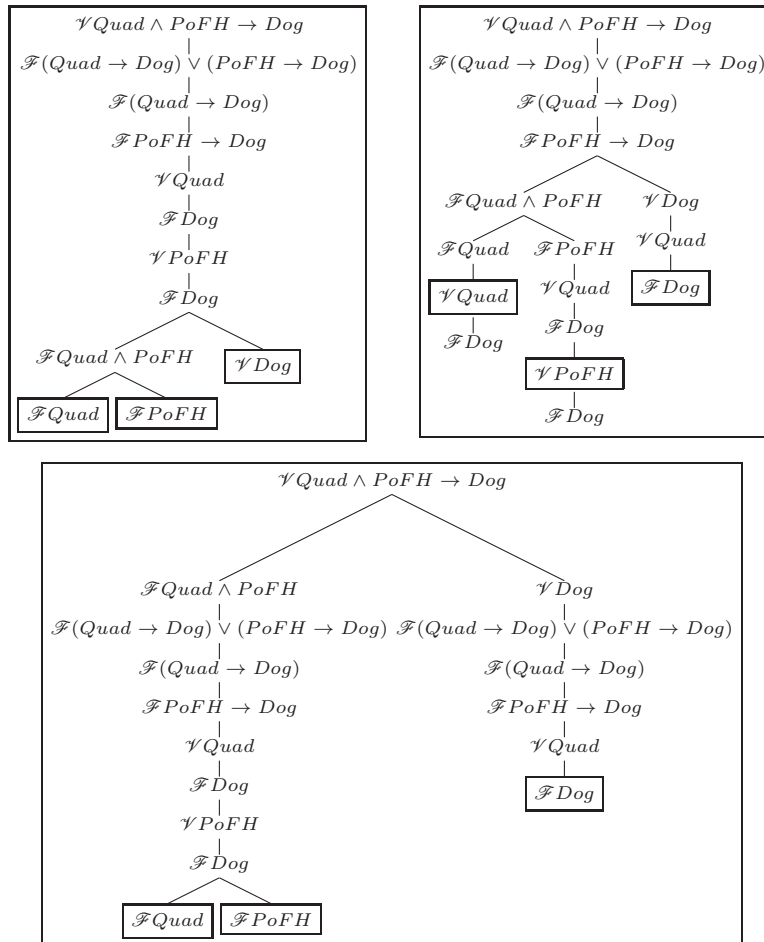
$\mathscr{V} Quad \wedge PoFH \to Dog$

$\mathscr{F}(Quad \to Dog) \vee (PoFH \to Dog)$

$\mathscr{F}(Quad \to Dog)$

$\mathscr{F} PoFH \to Dog$

$\mathscr{V} Quad$

$\mathscr{F} Dog$

$\mathscr{V} PoFH$

$\mathscr{F} Dog$

$\mathscr{F} Quad \wedge PoFH$

$\mathscr{V} Dog$

$\mathscr{F} Quad$

$\mathscr{F} PoFH$

$\mathscr{V} Quad \wedge PoFH \to Dog$

$\mathscr{F}(Quad \to Dog) \vee (PoFH \to Dog)$

$\mathscr{F}(Quad \to Dog)$

$\mathscr{F} PoFH \to Dog$

$\mathscr{F} Quad \wedge PoFH$

$\mathscr{V} Dog$

$\mathscr{F} Quad$

$\mathscr{F} PoFH$

$\mathscr{V} Quad$

$\mathscr{V} Quad$

$\mathscr{V} Quad$

$\mathscr{F} Dog$

$\mathscr{F} Dog$

$\mathscr{F} Dog$

$\mathscr{V} PoFH$

$\mathscr{F} Dog$

$\mathscr{V} Quad \wedge PoFH \to Dog$

$\mathscr{F} Quad \wedge PoFH$

$\mathscr{V} Dog$

$\mathscr{F}(Quad \to Dog) \vee (PoFH \to Dog)$

$\mathscr{F}(Quad \to Dog) \vee (PoFH \to Dog)$

$\mathscr{F}(Quad \to Dog)$

$\mathscr{F}(Quad \to Dog)$

$\mathscr{F} PoFH \to Dog$

$\mathscr{F} PoFH \to Dog$

$\mathscr{V} Quad$

$\mathscr{V} Quad$

$\mathscr{F} Dog$

$\mathscr{F} Dog$

$\mathscr{V} PoFH$

$\mathscr{F} Dog$

$\mathscr{F} Quad$

$\mathscr{F} PoFH$